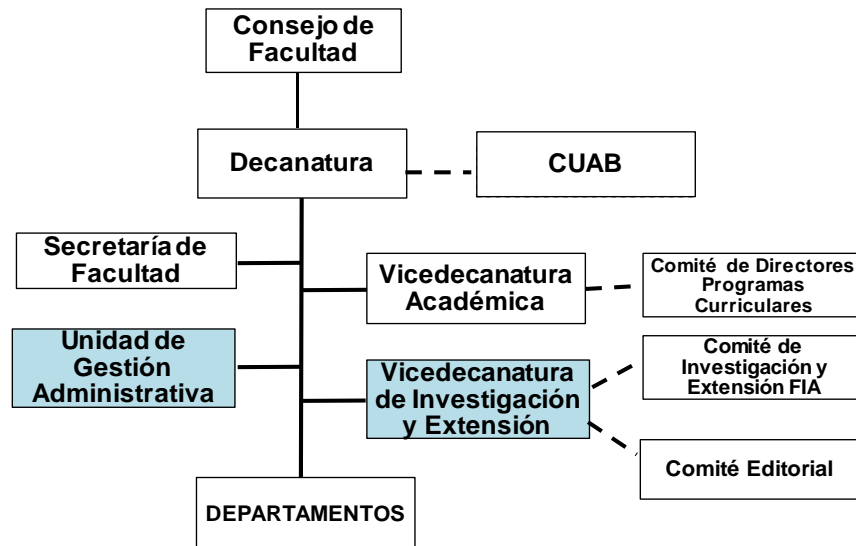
Consejo de Facultad

Decanatura

CUAB

Secretaría de Facultad

Vicedecanatura Académica

Comité de Directores Programas Curriculares

Unidad de Gestión Administrativa

Vicedecanatura de Investigación y Extensión

Comité de Investigación y Extensión FIA

Comité Editorial

DEPARTAMENTOS